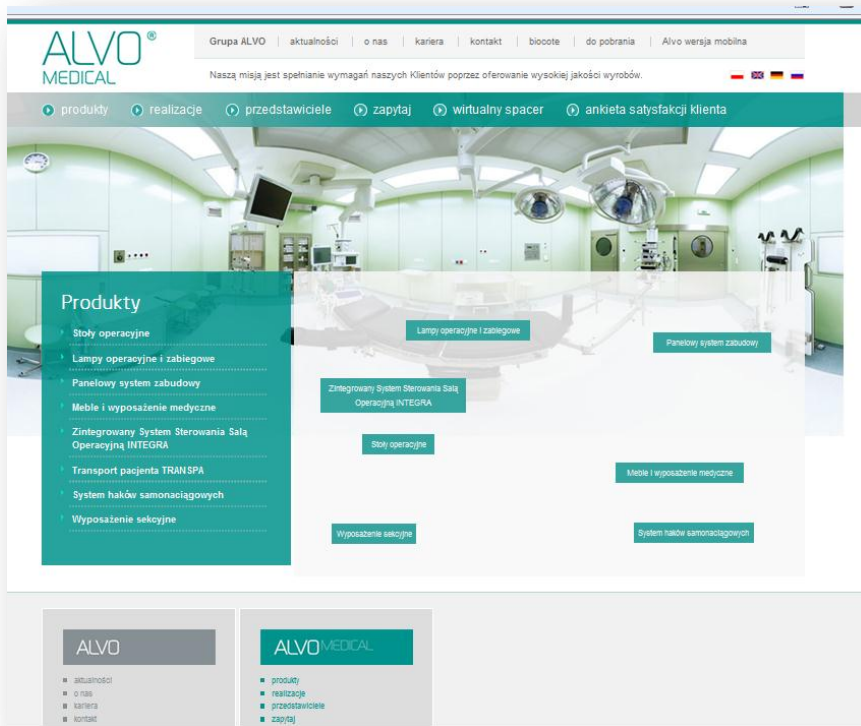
ALVO®
MEDICAL

Grupa ALVO | aktualności | o nas | kariera | kontakt | biocote | do pobrania | Alvo wersja mobilna

Naszą misją jest spełnianie wymagań naszych Klientów poprzez oferowanie wysokiej jakości wyrobów.

produkty realizacje przedstawiciele zapytaj wirtualny spacer ankieta satysfakcji klienta

Produkty

Stoły operacyjne
Lampy operacyjne i zabiegowe
Panelowy system zabudowy
Meble i wyposażenie medyczne
Zintegrowany System Sterowania Salą Operacyjną INTEGRA
Transport pacjenta TRANSPA
System haków samonaciągowych
Wyposażenie sekcyjne

Lampy operacyjne i zabiegowe
Panelowy system zabudowy
Zintegrowany System Sterowania Salą Operacyjną INTEGRA
Stoły operacyjne
Meble i wyposażenie medyczne
Wyposażenie sekcyjne
System haków samonaciągowych

ALVO
aktualności
o nas
kariera
kontakt

ALVO MEDICAL
produkty
realizacje
przedstawiciele
zapytaj